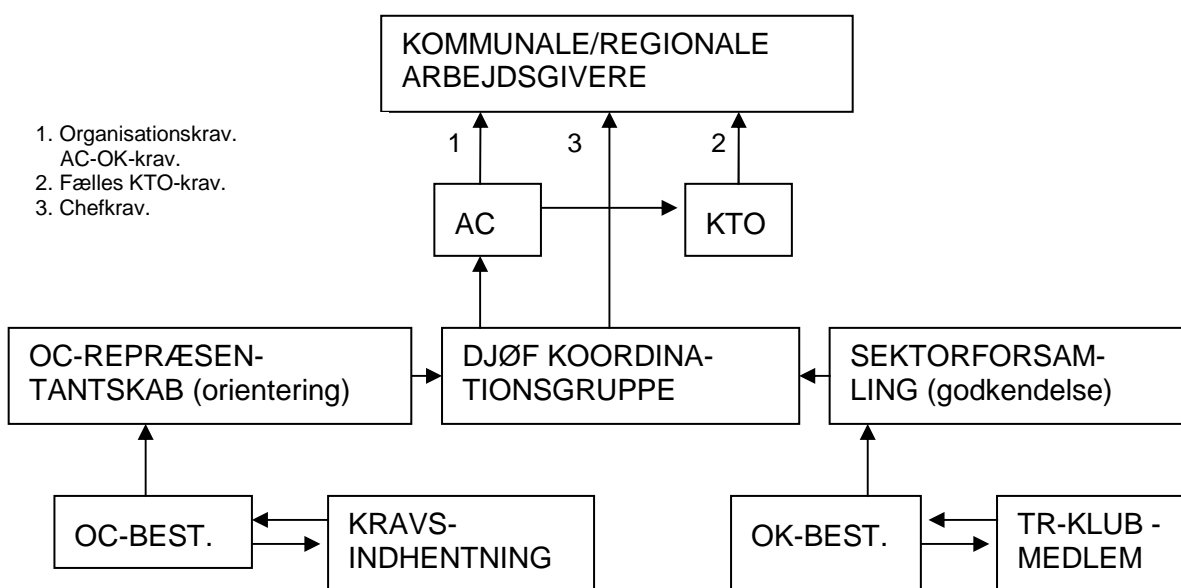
KOMMUNALE/REGIONALE ARBEJDSGIVERE

1. Organisationskrav. AC-OK-krav.
2. Fælles KTO-krav.
3. Chefkrav.

1

3

2

AC

KTO

OC-REPRÆSENTANTSKAB (orientering)

DJØF KOORDINATIONSGRUPPE

SEKTORFORSAMLING (godkendelse)

OC-BEST.

KRAVSINDHENTNING

OK-BEST.

TR-KLUB - MEDLEM